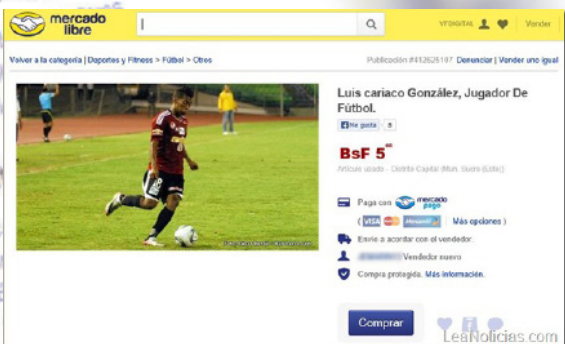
mercado libre

VFDIGITAL Vender

Volver a la categoría | Deportes y Fitness > Fútbol > Otros

Publicación #412626197 Denunciar | Vender uno igual

Luis cariaco González, Jugador De Fútbol.

Me gusta 8

BsF 5$^{00}$

Artículo usado - Distrito Capital (Mun. Sucre (Este))

Paga con mercado pago

VISA Más opciones

Envío a acordar con el vendedor

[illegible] Vendedor nuevo

Compra protegida. Más información.

Comprar

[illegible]

LeaNoticias.com